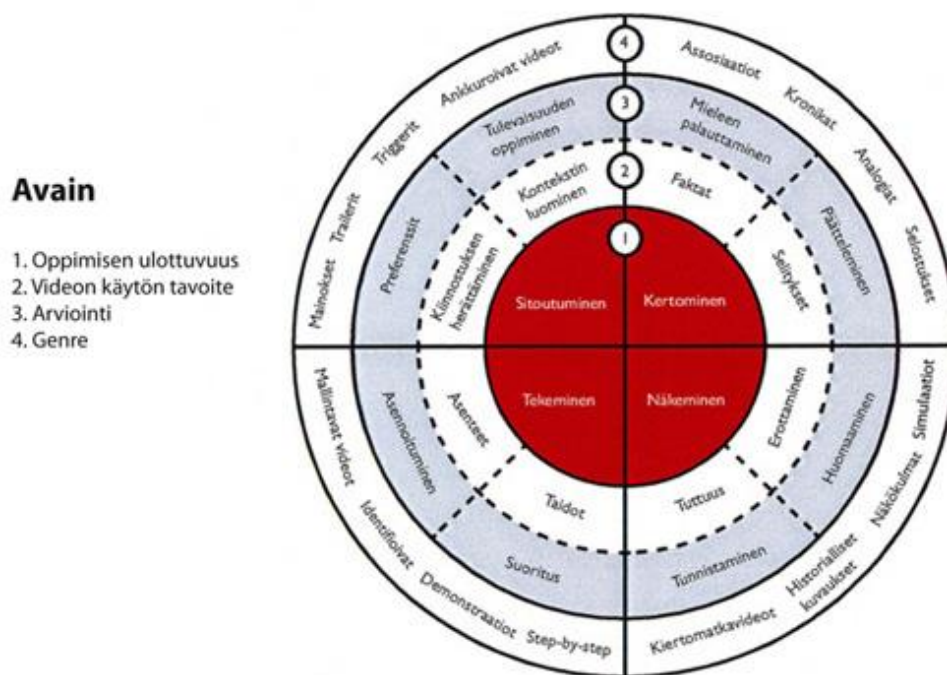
Avain

1. Oppimisen ulottuvuus
2. Videon käytön tavoite
3. Arviointi
4. Genre

4
3
2
1

Ankkuroivat videot
Triggerit
Trailerit
Mainokset
Tulevaisuuden oppiminen
Preferenssit
Kontekstin luominen
Kiinnostuksen herättäminen
Sitoutuminen

Assosiaatiot
Kronikat
Analogiat
Selostukset
Mieleen palauttaminen
Päätteleminen
Faktat
Selitykset
Kertominen

Mallintavat videot
Identifioivat
Demonstraatiot
Step-by-step
Asennoituminen
Suoritus
Asenteet
Taidot
Tekeminen

Simulaatiot
Näkökulmat
Historialliset kuvaukset
Kiertomatkavideot
Huomaaminen
Tunnistaminen
Erottaminen
Tuttuus
Näkeminen